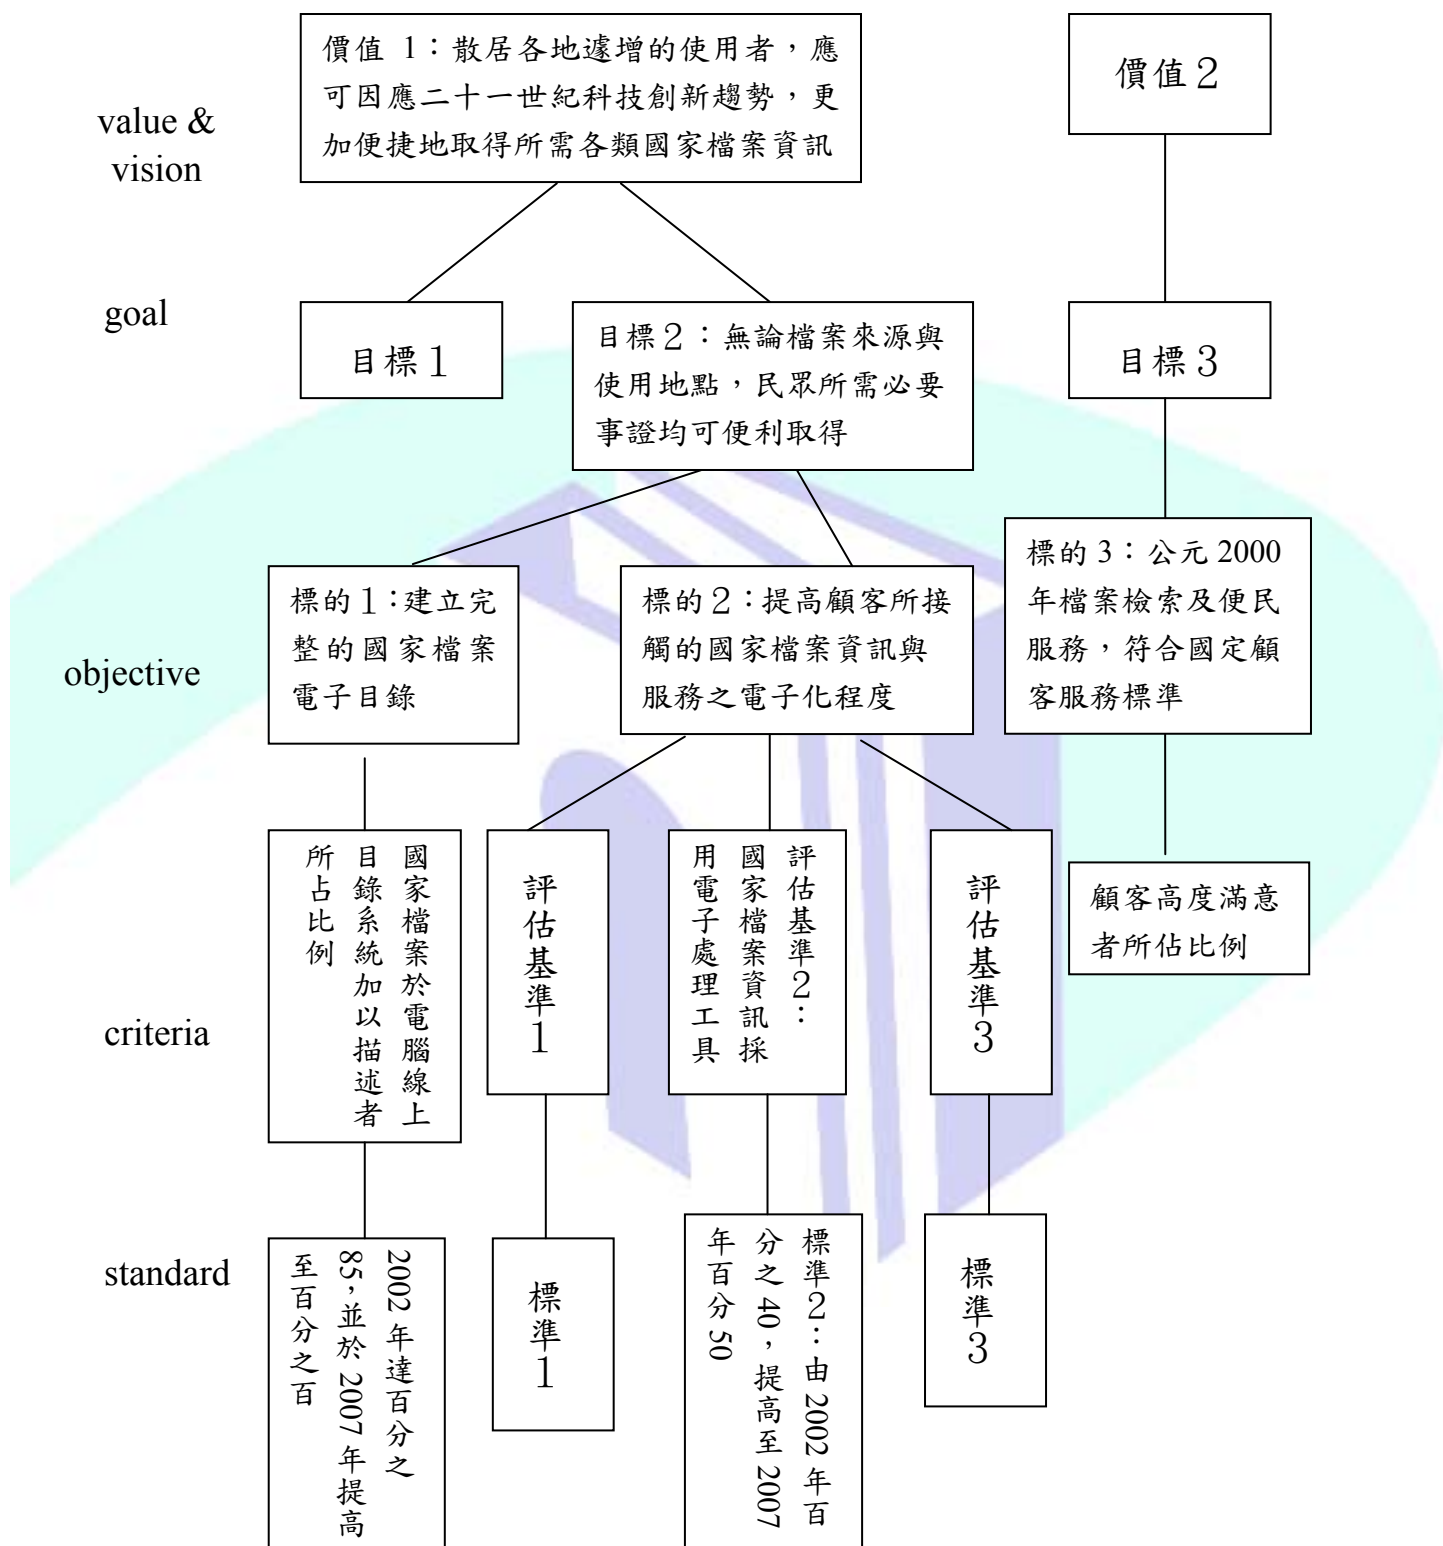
value & vision

價值 1：散居各地遽增的使用者，應可因應二十一世紀科技創新趨勢，更加便捷地取得所需各類國家檔案資訊

價值2

goal

目標1

目標2：無論檔案來源與使用地點，民眾所需必要事證均可便利取得

目標3

objective

標的1：建立完整的國家檔案電子目錄

標的2：提高顧客所接觸的國家檔案資訊與服務之電子化程度

標的3：公元 2000 年檔案檢索及便民服務，符合國定顧客服務標準

criteria

國家檔案於電腦線上目錄系統加以描述者所占比例

評估基準1

評估基準2：國家檔案資訊採用電子處理工具

評估基準3

顧客高度滿意者所佔比例

standard

2002 年達百分之85，並於 2007 年提高至百分之百

標準1

標準2：由 2002 年百分之 40，提高至 2007 年百分 50

標準3